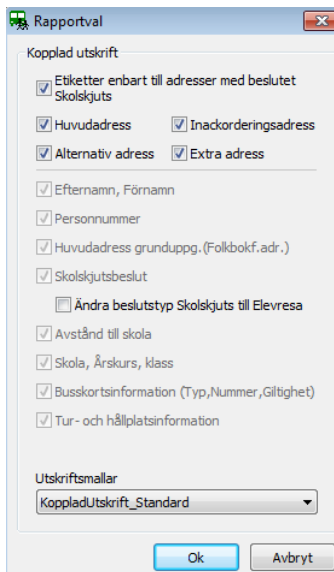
Rapportval

Kopplad utskrift

Etiketter enbart till adresser med beslutet Skolskjuts

Huvudadress

Inackorderingsadress

Alternativ adress

Extra adress

Efternamn, Förnamn

Personnummer

Huvudadress grunduppg.(Folkbokf.adr.)

Skolskjutsbeslut

Ändra beslutstyp Skolskjuts till Elevresa

Avstånd till skola

Skola, Årskurs, klass

Busskortsinformation (Typ,Nummer,Giltighet)

Tur- och hållplatsinformation

Utskriftsmallar

KoppladUtskrift_Standard

Ok

Avbryt